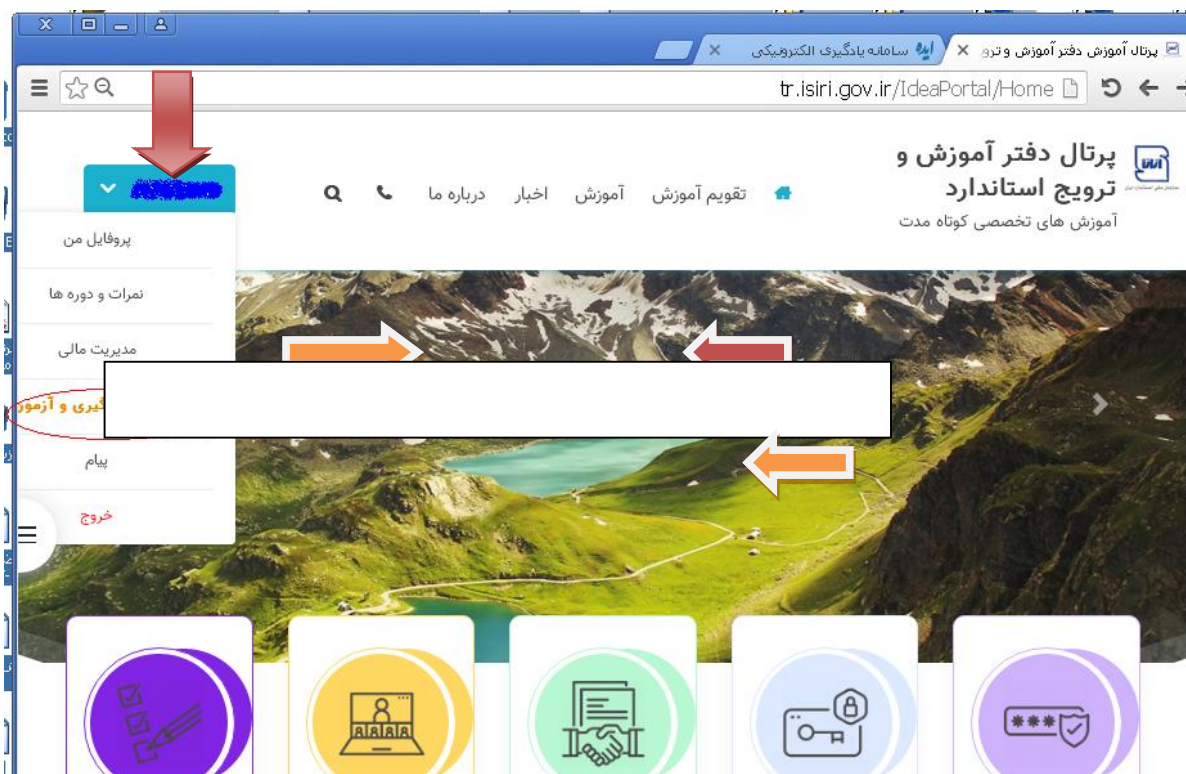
پرتال آموزش دفتر آموزش و ترو
سامانه یادگیری الکترونیکی
tr.isiri.gov.ir/IdeaPortal/Home

پرتال دفتر آموزش و ترویج استاندارد
آموزش های تخصصی کوتاه مدت

تقویم آموزش آموزش اخبار درباره ما

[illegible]

پروفایل من
نمرات و دوره ها
مدیریت مالی
گیری و آزمو
پیام
خروج